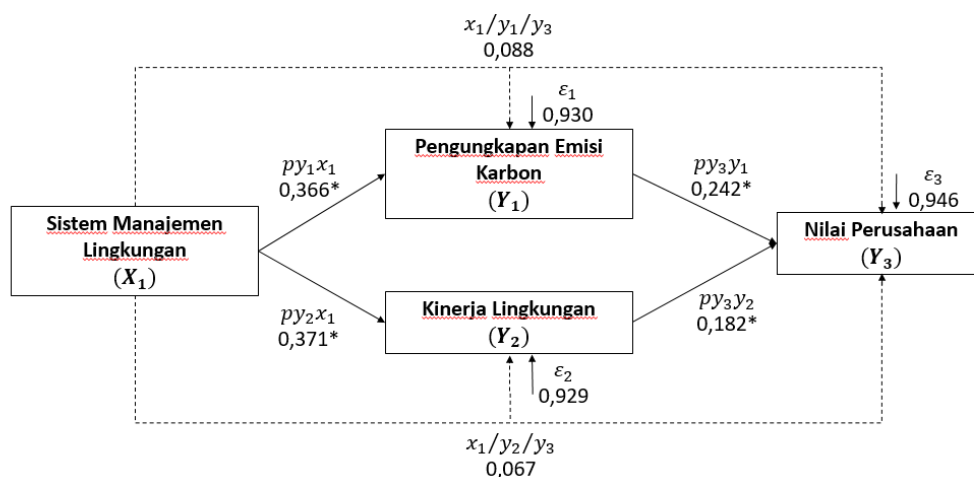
$x_1/y_1/y_3$
0,088

$\varepsilon_1$
0,930

Pengungkapan Emisi Karbon
$(Y_1)$

$py_1x_1$
0,366*

$py_3y_1$
0,242*

$\varepsilon_3$
0,946

Sistem Manajemen Lingkungan
$(X_1)$

Nilai Perusahaan
$(Y_3)$

$py_2x_1$
0,371*

Kinerja Lingkungan
$(Y_2)$

$py_3y_2$
0,182*

$\varepsilon_2$
0,929

$x_1/y_2/y_3$
0,067